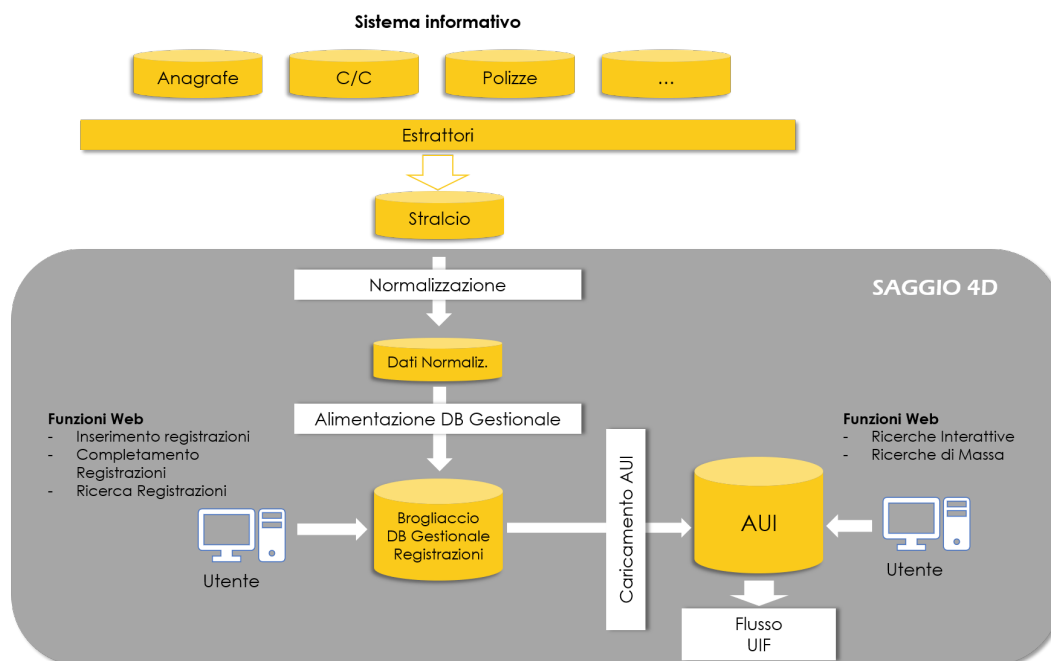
Sistema informativo

Anagrafe

C/C

Polizze

...

Estrattori

Stralcio

SAGGIO 4D

Normalizzazione

Dati Normaliz.

Alimentazione DB Gestionale

Funzioni Web
- Inserimento registrazioni
- Completamento Registrazioni
- Ricerca Registrazioni

Utente

Brogliaccio
DB Gestionale
Registrazioni

Caricamento AUI

AUI

Funzioni Web
- Ricerche Interattive
- Ricerche di Massa

Utente

Flusso
UIF